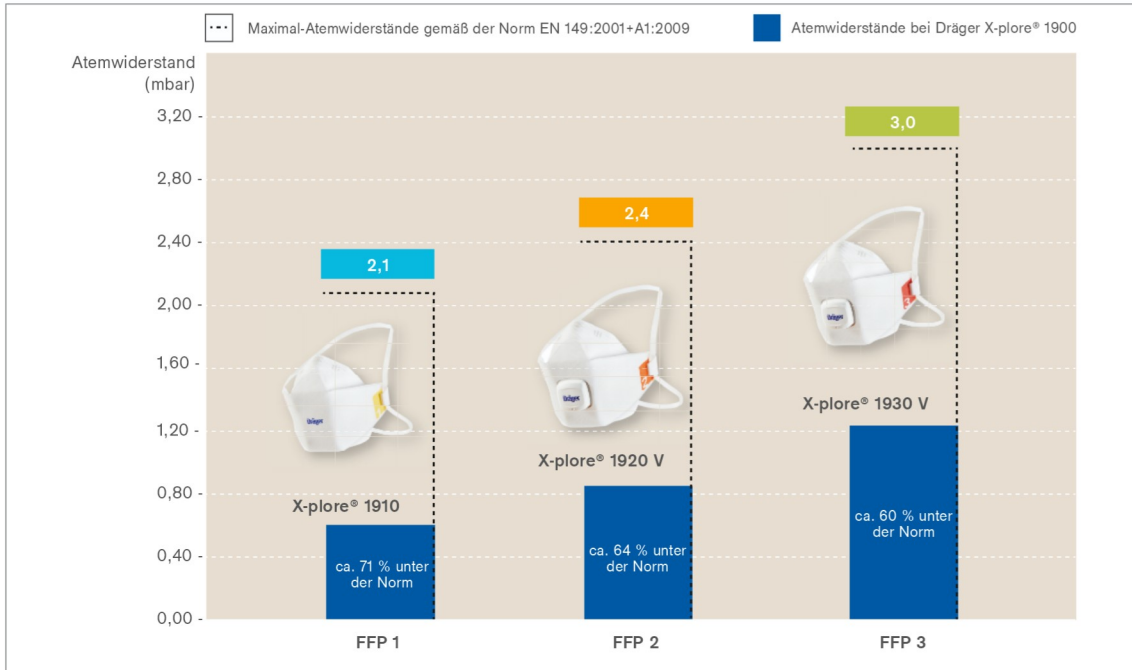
Maximal-Atemwiderstände gemäß der Norm EN 149:2001+A1:2009

Atemwiderstände bei Dräger X-plore® 1900

Atemwiderstand (mbar)

3,20
2,80
2,40
2,00
1,60
1,20
0,80
0,40
0,00

2,1
2,4
3,0

Dräger
Dräger
Dräger

X-plore® 1910
ca. 71 % unter der Norm

X-plore® 1920 V
ca. 64 % unter der Norm

X-plore® 1930 V
ca. 60 % unter der Norm

FFP 1
FFP 2
FFP 3